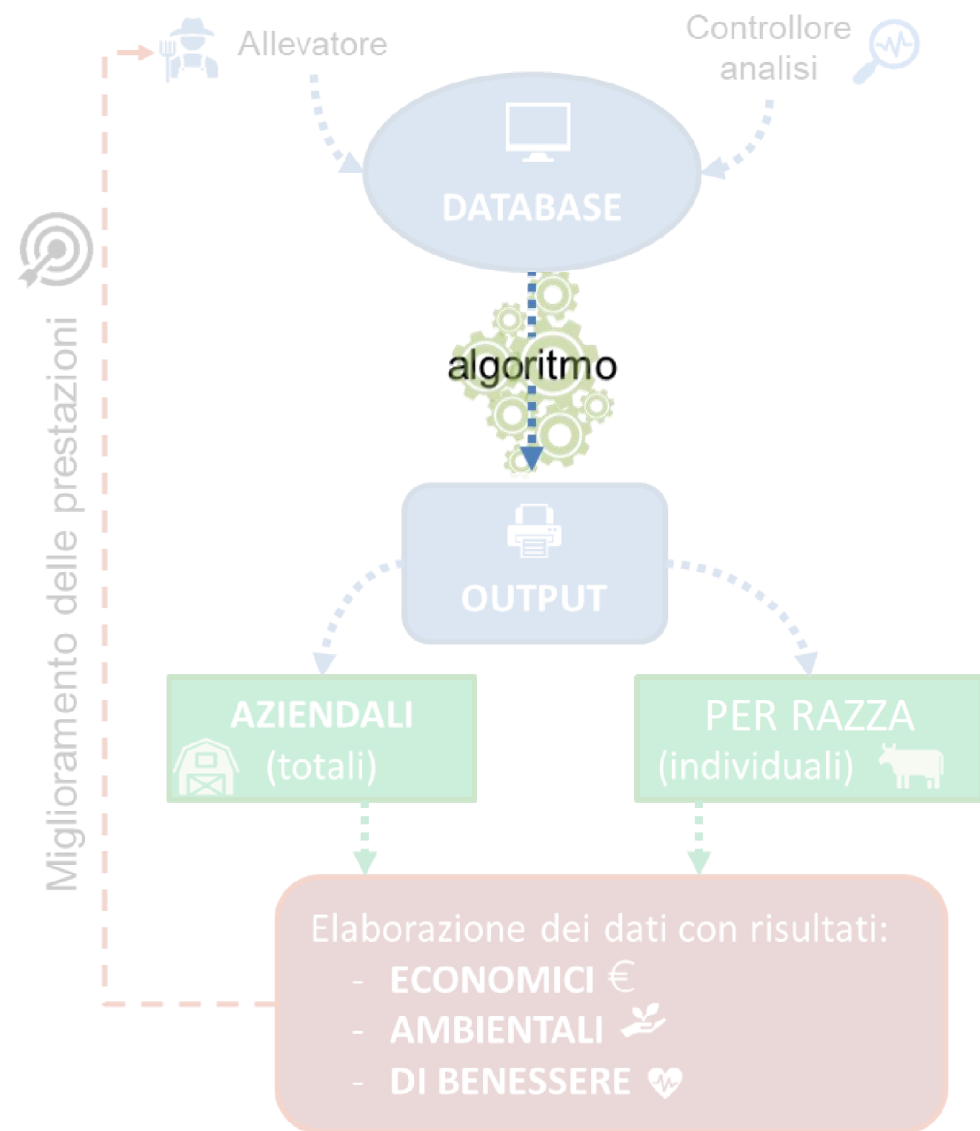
Allevatore

Controllore analisi

DATABASE

algoritmo

OUTPUT

AZIENDALI (totali)

PER RAZZA (individuali)

Elaborazione dei dati con risultati:
- ECONOMICI €
- AMBIENTALI
- DI BENESSERE

Miglioramento delle prestazioni